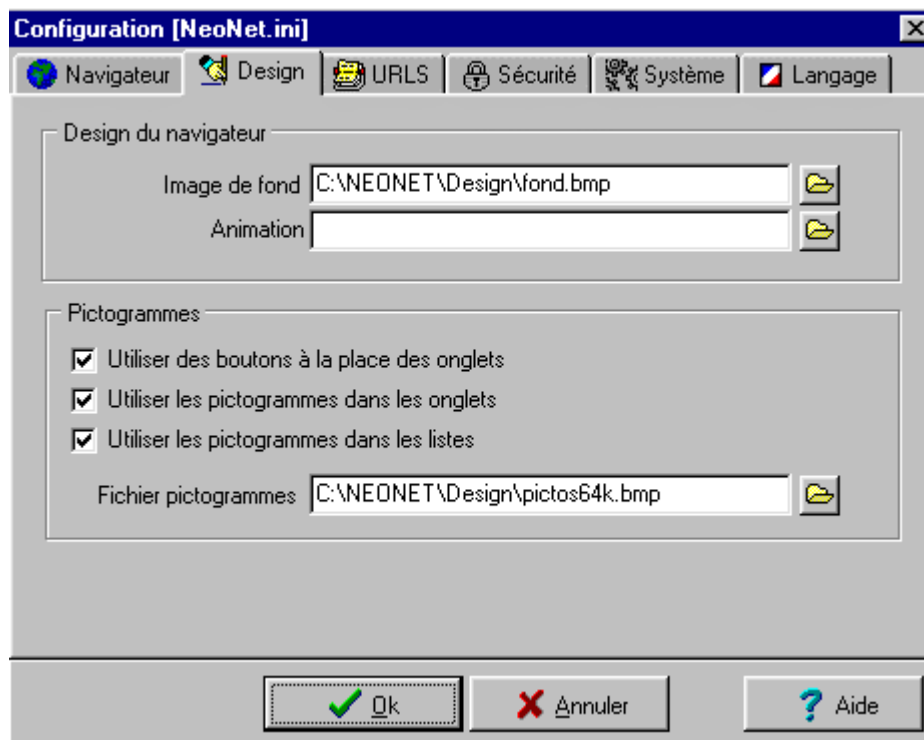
Configuration [NeoNet.ini]

Navigateur | Design | URLS | Sécurité | Système | Langage

Design du navigateur

Image de fond C:\NEONET\Design\fond.bmp

Animation

Pictogrammes

☑ Utiliser des boutons à la place des onglets

☑ Utiliser les pictogrammes dans les onglets

☑ Utiliser les pictogrammes dans les listes

Fichier pictogrammes C:\NEONET\Design\pictos64k.bmp

Ok

Annuler

Aide